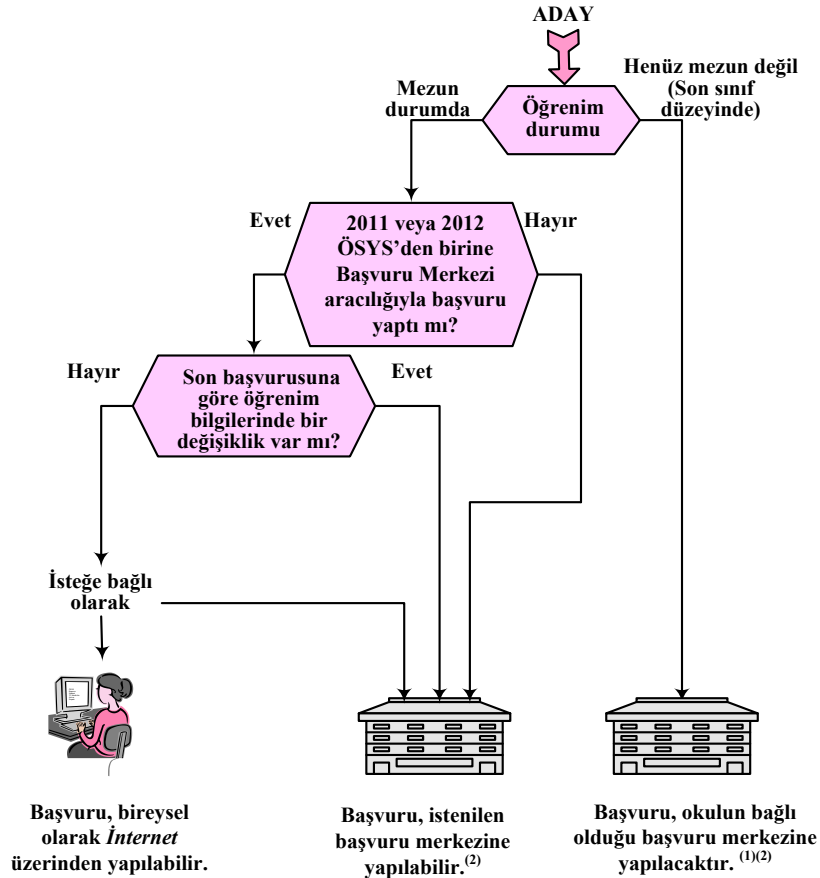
ADAY

Mezun durumda

Öğrenim durumu

Henüz mezun değil (Son sınıf düzeyinde)

Evet

2011 veya 2012 ÖSYS'den birine Başvuru Merkezi aracılığıyla başvuru yaptı mı?

Hayır

Hayır

Son başvurusuna göre öğrenim bilgilerinde bir değişiklik var mı?

Evet

İsteğe bağlı olarak

Başvuru, bireysel olarak *İnternet* üzerinden yapılabilir.

Başvuru, istenilen başvuru merkezine yapılabilir.$^{(2)}$

Başvuru, okulun bağlı olduğu başvuru merkezine yapılacaktır. $^{(1)(2)}$